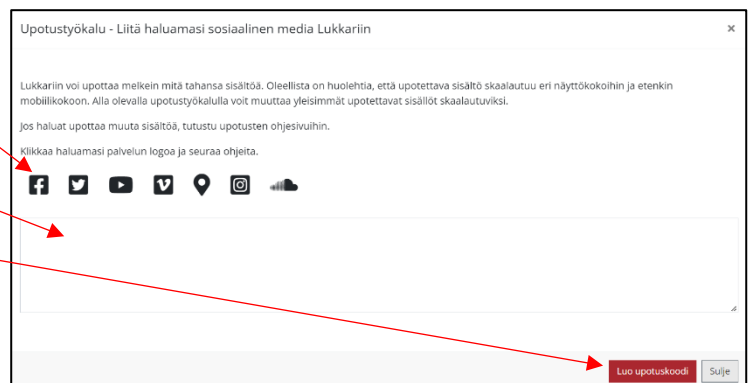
Upotustyökalu - Liitä haluamasi sosiaalinen media Lukkariin

×

Lukkariin voi upottaa melkein mitä tahansa sisältöä. Oleellista on huolehtia, että upotettava sisältö skaalautuu eri näyttökokoihin ja etenkin mobiilikokoon. Alla olevalla upotustyökalulla voit muuttaa yleisimmät upotettavat sisällöt skaalautuviksi.

Jos haluat upottaa muuta sisältöä, tutustu upotusten ohjesivuihin.

Klikkaa haluamasi palvelun logoa ja seuraa ohjeita.

Luo upotuskoodi

Sulje